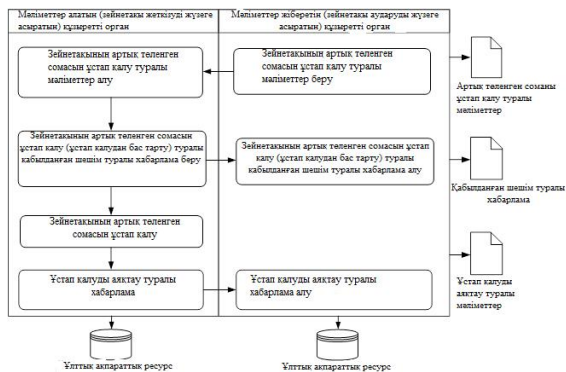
Мәліметтер алатын (зейнетақы жеткізуді жүзеге асыратын) құзыретті орган

Мәліметтер жіберетін (зейнетақы аударуды жүзеге асыратын) құзыретті орган

Зейнетақының артық төленген сомасын ұстап қалу туралы мәліметтер алу

Зейнетақының артық төленген сомасын ұстап қалу туралы мәліметтер беру

Артық төленген соманы ұстап қалу туралы мәліметтер

Зейнетақының артық төленген сомасын ұстап қалу (ұстап қалудан бас тарту) туралы қабылданған шешім туралы хабарлама беру

Зейнетақының артық төленген сомасын ұстап қалу (ұстап қалудан бас тарту) туралы қабылданған шешім туралы хабарлама алу

Қабылданған шешім туралы хабарлама

Зейнетақының артық төленген сомасын ұстап қалу

Ұстап қалуды аяқтау туралы хабарлама

Ұстап қалуды аяқтау туралы хабарлама алу

Ұстап қалуды аяқтау туралы мәліметтер

Ұлттық ақпараттық ресурс

Ұлттық ақпараттық ресурс